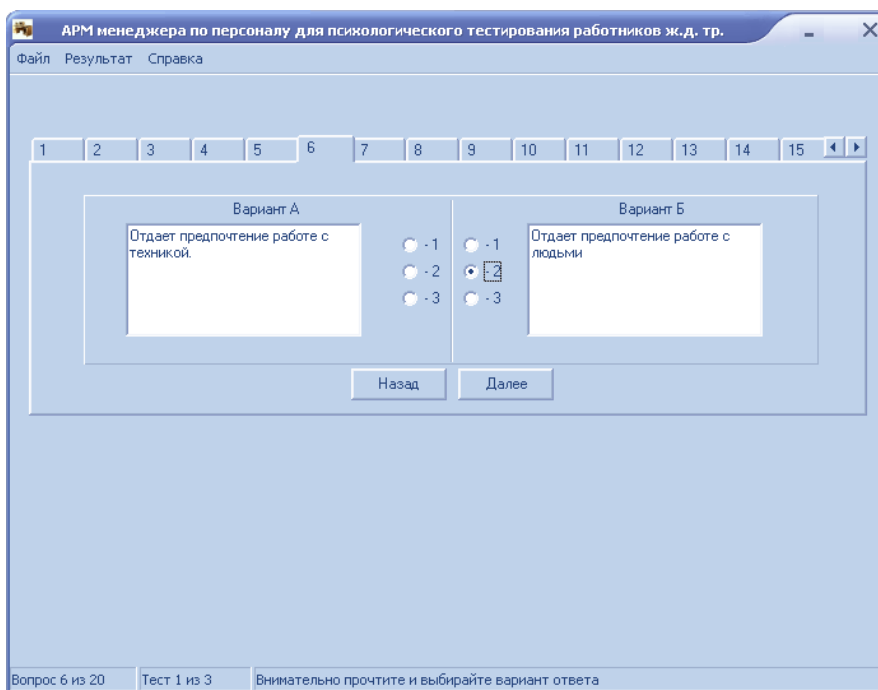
АРМ менеджера по персоналу для психологического тестирования работников ж.д. тр.

Файл Результат Справка

1 2 3 4 5 6 7 8 9 10 11 12 13 14 15

Вариант А

Отдает предпочтение работе с техникой.

- 1
- 2
- 3

- 1
- 2
- 3

Вариант Б

Отдает предпочтение работе с людьми

Назад Далее

Вопрос 6 из 20 | Тест 1 из 3 | Внимательно прочтите и выбирайте вариант ответа